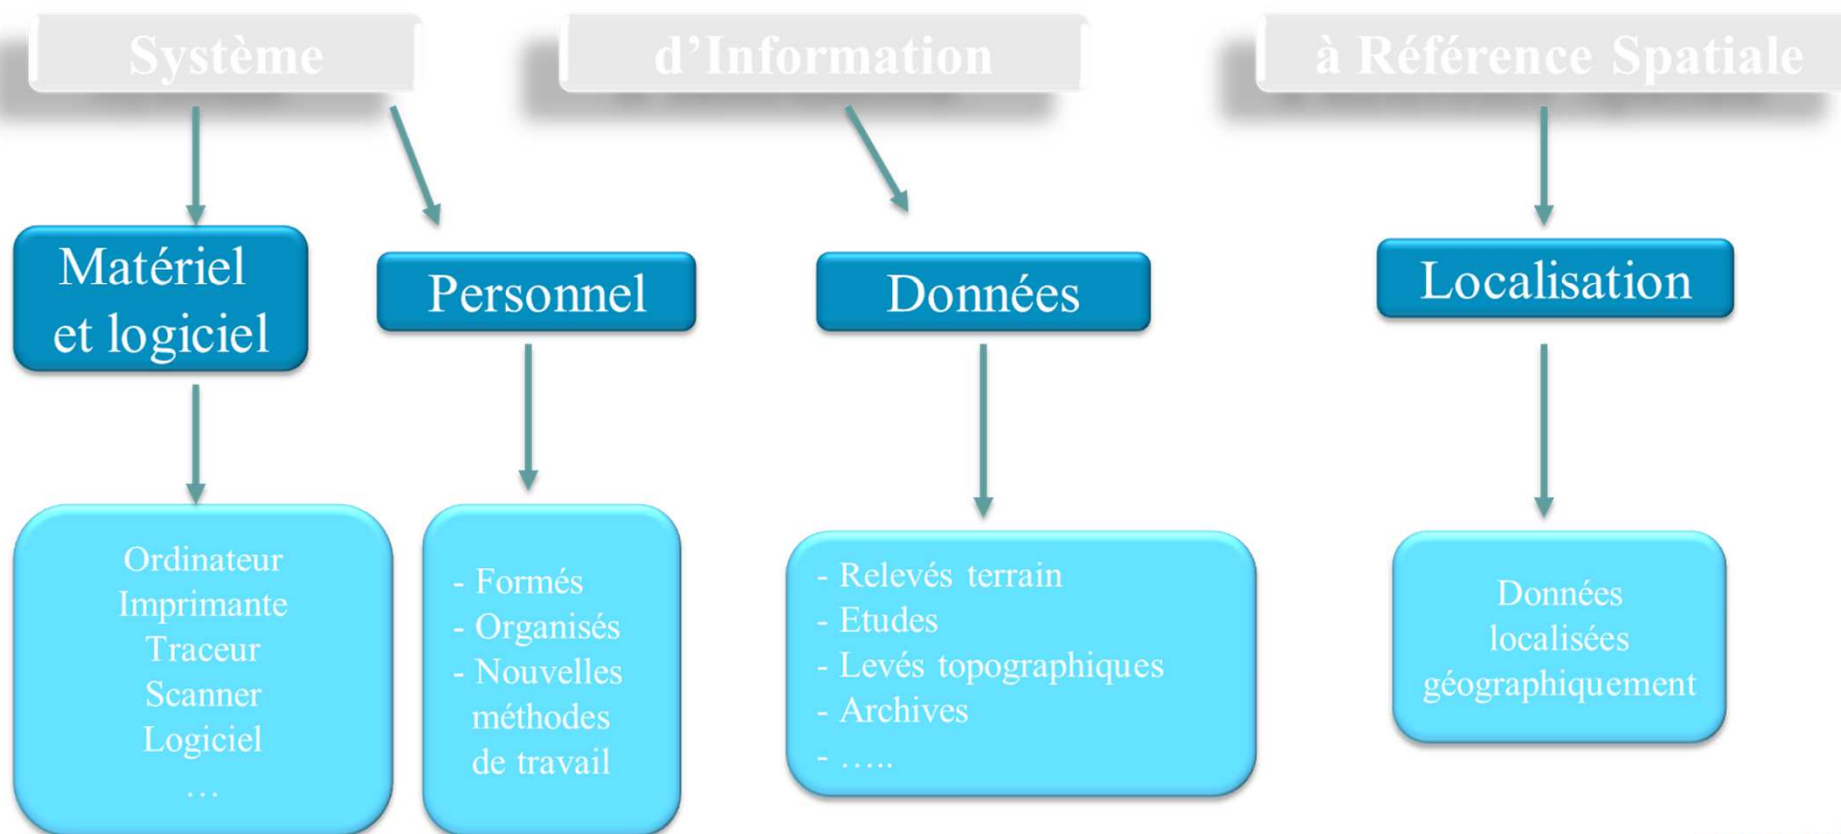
Système

d'Information

à Référence Spatiale

Matériel et logiciel

Personnel

Données

Localisation

Ordinateur
Imprimante
Traceur
Scanner
Logiciel
…

- Formés
- Organisés
- Nouvelles méthodes de travail

- Relevés terrain
- Etudes
- Levés topographiques
- Archives
- …..

Données localisées géographiquement